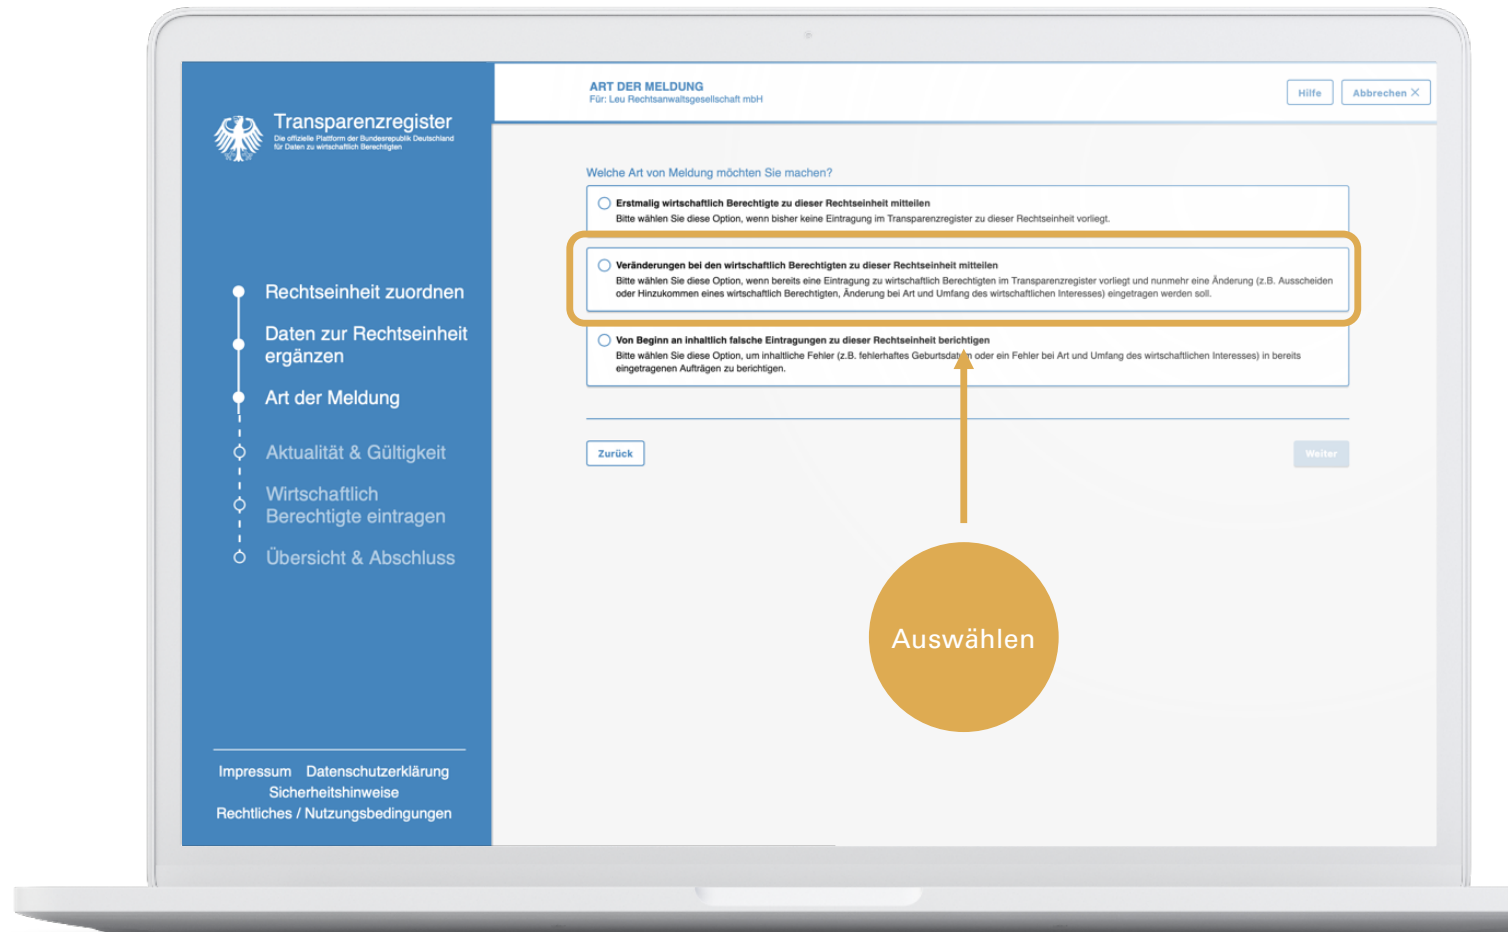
Transparenzregister
Die offizielle Plattform der Bundesrepublik Deutschland für Daten zu wirtschaftlich Berechtigten

Rechtseinheit zuordnen
Daten zur Rechtseinheit ergänzen
Art der Meldung
Aktualität & Gültigkeit
Wirtschaftlich Berechtigte eintragen
Übersicht & Abschluss

Impressum Datenschutzerklärung
Sicherheitshinweise
Rechtliches / Nutzungsbedingungen

ART DER MELDUNG
Für: Leu Rechtsanwaltsgesellschaft mbH

Hilfe
Abbrechen ✕

Welche Art von Meldung möchten Sie machen?

Erstmalig wirtschaftlich Berechtigte zu dieser Rechtseinheit mitteilen
Bitte wählen Sie diese Option, wenn bisher keine Eintragung im Transparenzregister zu dieser Rechtseinheit vorliegt.

Veränderungen bei den wirtschaftlich Berechtigten zu dieser Rechtseinheit mitteilen
Bitte wählen Sie diese Option, wenn bereits eine Eintragung zu wirtschaftlich Berechtigten im Transparenzregister vorliegt und nunmehr eine Änderung (z.B. Ausscheiden oder Hinzukommen eines wirtschaftlich Berechtigten, Änderung bei Art und Umfang des wirtschaftlichen Interesses) eingetragen werden soll.

Von Beginn an inhaltlich falsche Eintragungen zu dieser Rechtseinheit berichtigen
Bitte wählen Sie diese Option, um inhaltliche Fehler (z.B. fehlerhaftes Geburtsdat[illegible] oder ein Fehler bei Art und Umfang des wirtschaftlichen Interesses) in bereits eingetragenen Aufträgen zu berichtigen.

Zurück
Weiter

Auswählen